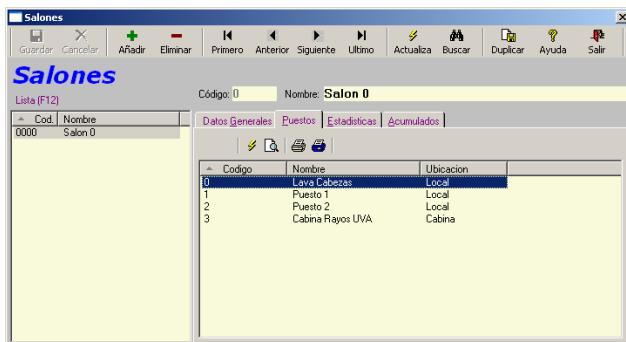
Salones

Guardar Cancelar Añadir Eliminar Primero Anterior Siguiente Ultimo Actualiza Buscar Duplicar Ayuda Salir

Salones

Lista (F12)

| Cod. | Nombre |
|---|---|
| 0000 | Salon 0 |

Código: 0 Nombre: Salon 0

Datos Generales | Puestos | Estadisticas | Acumulados

| Codigo | Nombre | Ubicacion |
|---|---|---|
| 0 | Lava Cabezas | Local |
| 1 | Puesto 1 | Local |
| 2 | Puesto 2 | Local |
| 3 | Cabina Rayos UVA | Cabina |